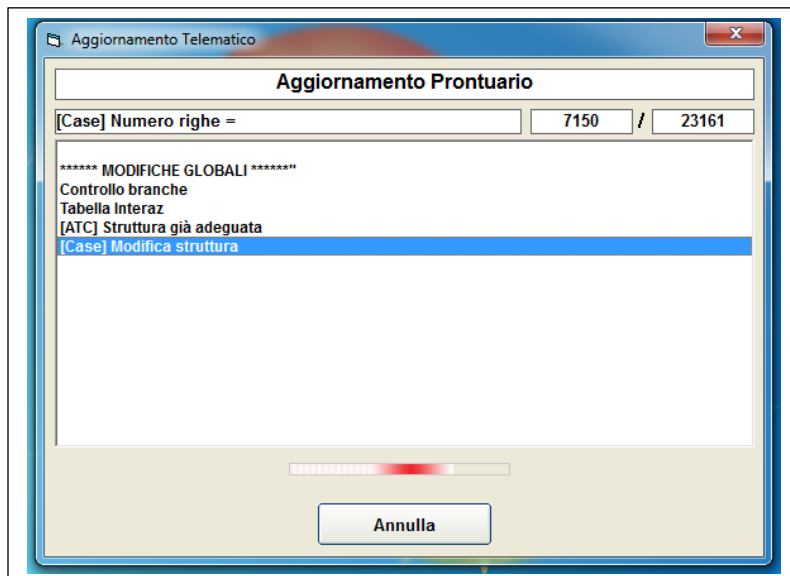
Aggiornamento Telematico

Aggiornamento Prontuario

[Case] Numero righe = 7150 / 23161

****** MODIFICHE GLOBALI ******"
Controllo branche
Tabella Interaz
[ATC] Struttura già adeguata
[Case] Modifica struttura

Annulla